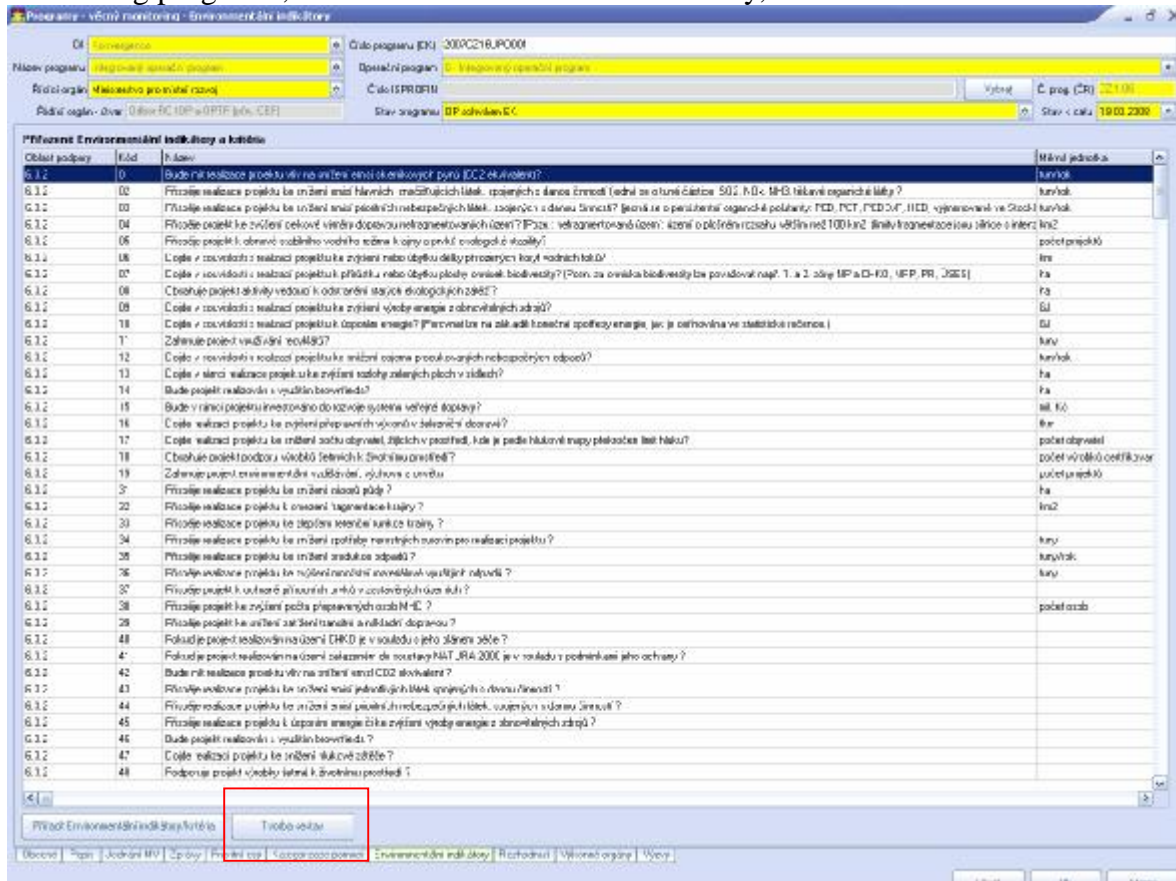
Programy - věcný monitoring - Environmentální indikátory

Cíl: Konvergence
Číslo programu (CK): 2007CZ16UPO001
Název programu: Integrovaný operační program
Operační program: 0 - Integrovaný operační program
Řídící orgán: Ministerstvo pro místní rozvoj
Číslo ISPROFIN
Výběr
Č. prog. (ČR): 22.1.00
Řídící orgán - Útvar: Odbor ŘO IOP a OPTP (pův. CEF)
Stav programu: OP schválen EK
Stav s datem: 19.03.2009

Přiřazené Environmentální indikátory a kritéria

| Oblast podpory | Kód | Název | Měrná jednotka |
|---|---|---|---|
| 6.3.2 | 01 | Bude mít realizace projektu vliv na snížení emisí skleníkových plynů (CO2 ekvivalent)? | tun/rok |
| 6.3.2 | 02 | Přispěje realizace projektu ke snížení emisí hlavních znečišťujících látek spojených s danou činností (jedná se o tuhé částice SO2, NOx, NH3, těkavé organické látky)? | tun/rok |
| 6.3.2 | 03 | Přispěje realizace projektu ke snížení emisí prioritních nebezpečných látek spojených s danou činností? [jedná se o persistentní organické polutanty: PCB, PCT, PCDD/F, HCB, vyjmenované ve Stockh | tun/rok |
| 6.3.2 | 04 | Přispěje projekt ke zvýšení celkové výměry dopravou nefragmentovaných území? [Pozn.: nefragmentované území: území o plošném rozsahu větším než 100 km2 dlouhodobě fragmentacejsou silnice s intenz | km2 |
| 6.3.2 | 05 | Přispěje projekt k obnově osobního vodního režimu krajiny a prvků ekologické stability? | počet projektů |
| 6.3.2 | 06 | Co je v souvislosti s realizací projektu k zvýšení nebo úbytku délky přirozených koryt vodních toků? | km |
| 6.3.2 | 07 | Co je v souvislosti s realizací projektu k přírůstku nebo úbytku plochy cenných biodiverzity? (Pozn. za cenné biodiverzity lze považovat např. 1. a 2. zóny NP a CHKO, NPP, PR, ZCHS) | ha |
| 6.3.2 | 08 | Obsahuje projekt aktivity vedoucí k odstranění starých ekologických zátěží? | ha |
| 6.3.2 | 09 | Co je v souvislosti s realizací projektu k zvýšení výroby energie z obnovitelných zdrojů? | GJ |
| 6.3.2 | 10 | Co je v souvislosti s realizací projektu k úsporám energie? (Přepočítáno na základě konečné spotřeby energie, jak je definována ve statistické ročence.) | GJ |
| 6.3.2 | 11 | Zahrnuje projekt využívání recyklátů? | tuny |
| 6.3.2 | 12 | Co je v souvislosti s realizací projektu ke snížení objemu produkovaných nebezpečných odpadů? | tun/rok |
| 6.3.2 | 13 | Co je v rámci realizace projektu ke zvýšení rozlohy zelených ploch v sídlech? | ha |
| 6.3.2 | 14 | Bude projekt realizován s využitím brownfieldů? | ha |
| 6.3.2 | 15 | Bude v rámci projektu investováno do rozvoje systému veřejné dopravy? | mil. Kč |
| 6.3.2 | 16 | Co je realizací projektu ke zvýšení přepravních výkonů v železniční dopravě? | tkm |
| 6.3.2 | 17 | Co je realizací projektu ke snížení počtu obyvatel, žijících v prostředí, kde je podle hlukové mapy překročen limit hluku? | počet obyvatel |
| 6.3.2 | 18 | Obsahuje projekt podporu výrobků šetrných k životnímu prostředí? | počet výrobků certifikovan |
| 6.3.2 | 19 | Zahrnuje projekt environmentální vzdělávání, výchovu a osvětu? | počet projektů |
| 6.3.2 | 21 | Přispěje realizace projektu ke snížení záboru půdy? | ha |
| 6.3.2 | 22 | Přispěje realizace projektu k omezení fragmentace krajiny? | km2 |
| 6.3.2 | 33 | Přispěje realizace projektu ke zlepšení retenční funkce krajiny? | |
| 6.3.2 | 34 | Přispěje realizace projektu ke snížení spotřeby nerostných surovin pro realizaci projektu? | tuny |
| 6.3.2 | 35 | Přispěje realizace projektu ke snížení produkce odpadů? | tuny/rok |
| 6.3.2 | 36 | Přispěje realizace projektu ke zvýšení množství materiálově využitých odpadů? | tuny |
| 6.3.2 | 37 | Přispěje projekt k ochraně přírodních prvků v zastavěných územích? | |
| 6.3.2 | 38 | Přispěje projekt ke zvýšení počtu přepravených osob MHD? | počet osob |
| 6.3.2 | 39 | Přispěje projekt ke snížení zatížení tranzitní a nákladní dopravou? | |
| 6.3.2 | 40 | Pokud je projekt realizován na území CHKO je v souladu s jeho plánem péče? | |
| 6.3.2 | 41 | Pokud je projekt realizován na území zařazeném do soustavy NATURA 2000 je v souladu s podmínkami jeho ochrany? | |
| 6.3.2 | 42 | Bude mít realizace projektu vliv na snížení emisí CO2 ekvivalent? | |
| 6.3.2 | 43 | Přispěje realizace projektu ke snížení emisí znečišťujících látek spojených s danou činností? | |
| 6.3.2 | 44 | Přispěje realizace projektu ke snížení emisí prioritních nebezpečných látek spojených s danou činností? | |
| 6.3.2 | 45 | Přispěje realizace projektu k úsporám energie či ke zvýšení výroby z obnovitelných zdrojů? | |
| 6.3.2 | 46 | Bude projekt realizován s využitím brownfieldů? | |
| 6.3.2 | 47 | Co je realizací projektu ke snížení hlukové zátěže? | |
| 6.3.2 | 48 | Podporuje projekt výrobky šetrné k životnímu prostředí? | |

Přiřadit Environmentální indikátory/kritéria
Tvorba vazby

Obecné | Popis | Jednání MV | Zprávy | Finanční cíle | Spolupracující partneři | Environmentální indikátory | Rozhodnutí | Věcné orgány | Výzvy